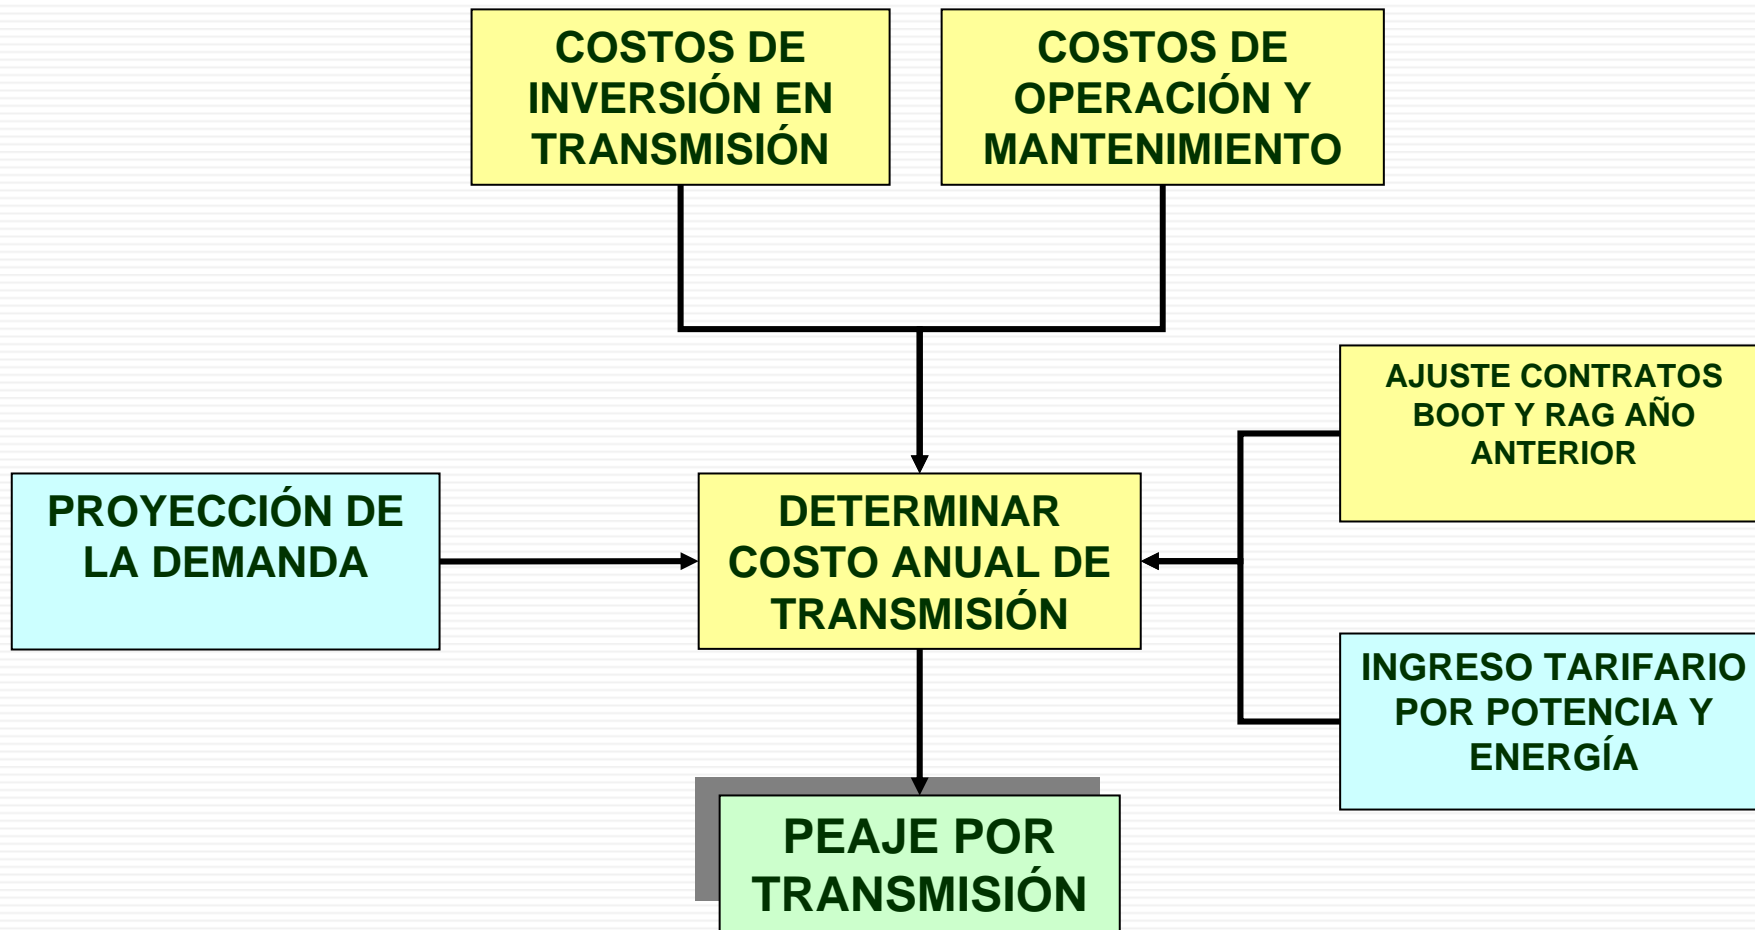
COSTOS DE INVERSIÓN EN TRANSMISIÓN

COSTOS DE OPERACIÓN Y MANTENIMIENTO

AJUSTE CONTRATOS BOOT Y RAG AÑO ANTERIOR

PROYECCIÓN DE LA DEMANDA

DETERMINAR COSTO ANUAL DE TRANSMISIÓN

INGRESO TARIFARIO POR POTENCIA Y ENERGÍA

PEAJE POR TRANSMISIÓN